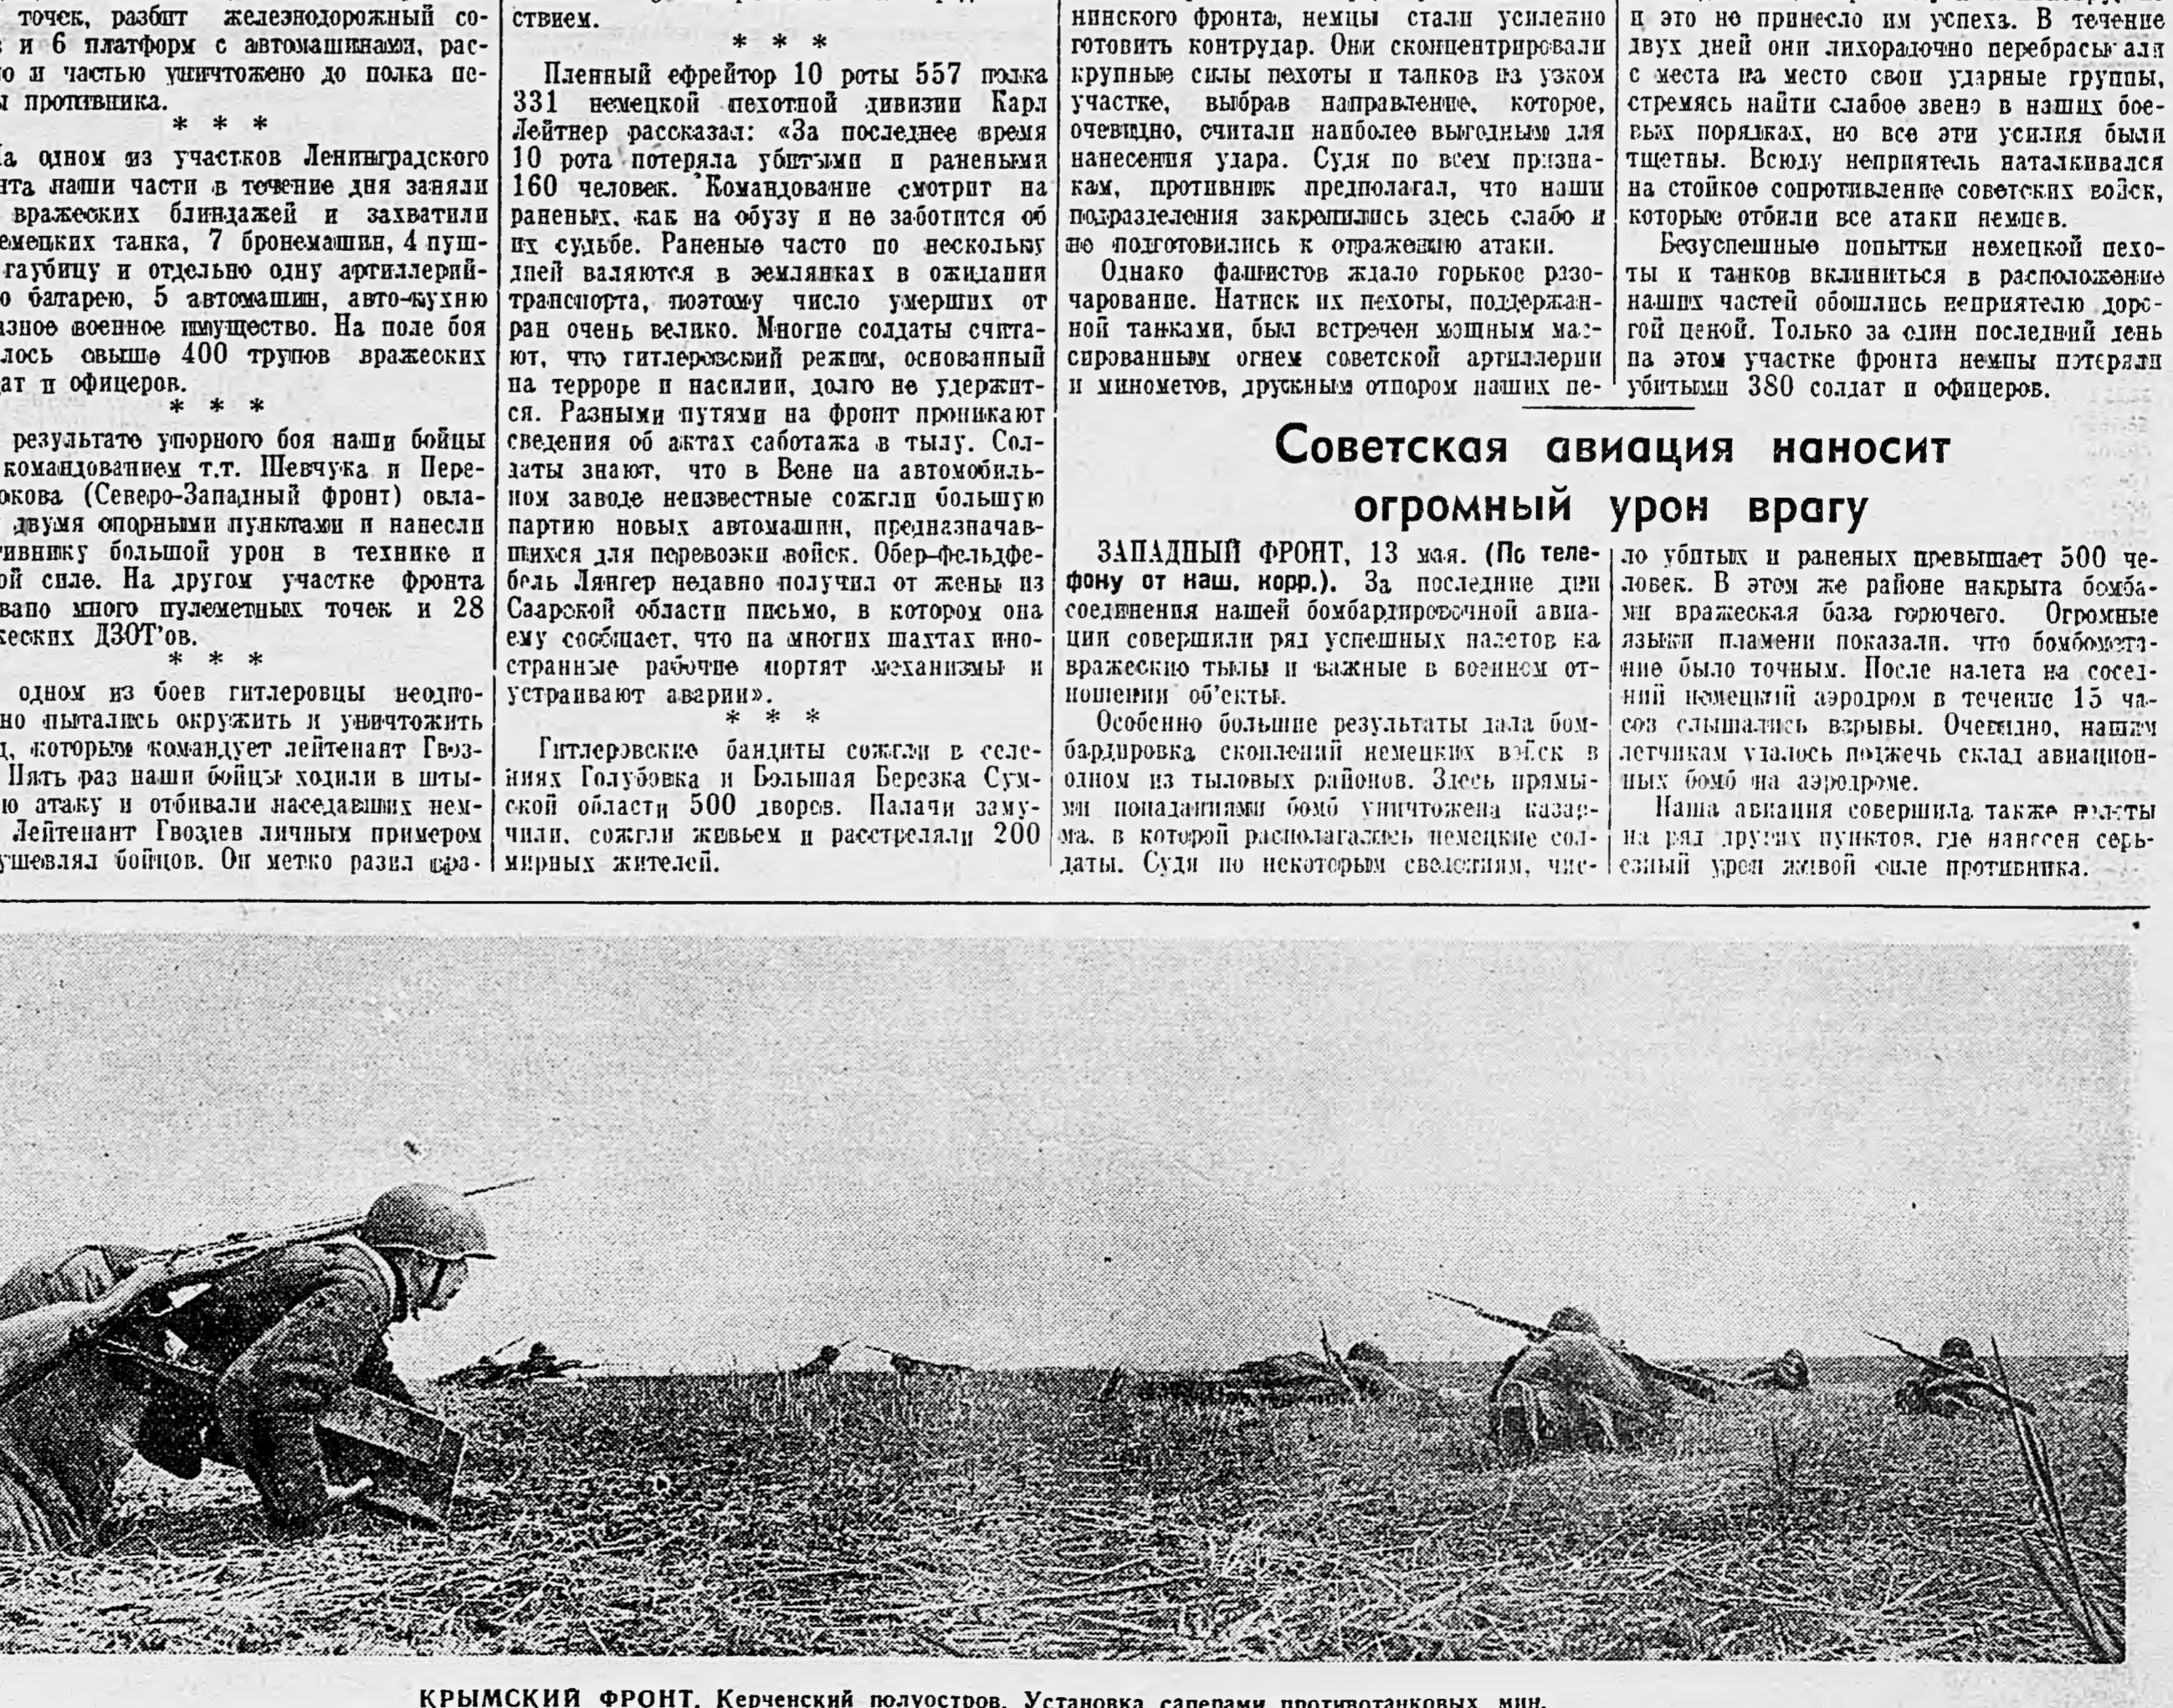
точек, разбит железнодорожный со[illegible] и 6 платформ с автомашинами, рас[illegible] и частью уничтожено до полка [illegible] противника.

\* \* \*

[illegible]а одном из участков Ленинградского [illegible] наши части в течение дня заняли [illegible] вражеских блиндажей и захватили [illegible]емецких танка, 7 бронемашин, 4 пуш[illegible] гаубицу и отдельно одну артиллерий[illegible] батарею, 5 автомашин, авто-кухню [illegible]азное военное имущество. На поле боя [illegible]лось свыше 400 трупов вражеских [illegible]ат и офицеров.

\* \* \*

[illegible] результате упорного боя наши бойцы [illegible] командованием т.т. Шевчука и Пере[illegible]окова (Северо-Западный фронт) овла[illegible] двумя опорными пунктами и нанесли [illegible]ивнику большой урон в технике и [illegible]ой силе. На другом участке фронта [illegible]вапо много пулеметных точек и 28 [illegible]еских ДЗОТ'ов.

\* \* \*

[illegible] одном из боев гитлеровцы неодно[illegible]но пытались окружить и уничтожить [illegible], которым командует лейтенант Гвоз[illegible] Пять раз наши бойцы ходили в шты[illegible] атаку и отбивали наседавших нем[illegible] Лейтенант Гвоздев личным примером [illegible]ушевлял бойцов. Он метко разил вра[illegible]ствием.

\* \* \*

Пленный ефрейтор 10 роты 557 полка 331 немецкой пехотной дивизии Карл Лейтнер рассказал: «За последнее время 10 рота потеряла убитыми и ранеными 160 человек. Командование смотрит на раненых, как на обузу и не заботится об их судьбе. Раненые часто по нескольку дней валяются в землянках в ожидании транспорта, поэтому число умерших от ран очень велико. Многие солдаты считают, что гитлеровский режим, основанный на терроре и насилии, долго не удержится. Разными путями на фронт проникают сведения об актах саботажа в тылу. Солдаты знают, что в Вене на автомобильном заводе неизвестные сожгли большую партию новых автомашин, предназначавшихся для перевозки войск. Обер-фельдфебель Лянгер недавно получил от жены из Саарской области письмо, в котором она ему сообщает, что на многих шахтах иностранные рабочие портят механизмы и устраивают аварии».

\* \* \*

Гитлеровские бандиты сожгли в селениях Голубовка и Большая Березка Сумской области 500 дворов. Палачи замучили, сожгли живьем и расстреляли 200 мирных жителей.

нинского фронта, немцы стали усиленно готовить контрудар. Они сконцентрировали крупные силы пехоты и танков на узком участке, выбрав направление, которое, очевидно, считали наиболее выгодным для нанесения удара. Судя по всем признакам, противник предполагал, что наши подразделения закрепились здесь слабо и не подготовились к отражению атаки.

Однако фашистов ждало горькое разочарование. Натиск их пехоты, поддержанной танками, был встречен мощным массированным огнем советской артиллерии и минометов, дружным отпором наших пе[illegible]

и это не принесло им успеха. В течение двух дней они лихорадочно перебрасывали с места на место свои ударные группы, стремясь найти слабое звено в наших боевых порядках, но все эти усилия были тщетны. Всюду неприятель наталкивался на стойкое сопротивление советских войск, которые отбили все атаки немцев.

Безуспешные попытки немецкой пехоты и танков вклиниться в расположение наших частей обошлись неприятелю дорогой ценой. Только за один последний день на этом участке фронта немцы потеряли убитыми 380 солдат и офицеров.

Советская авиация наносит огромный урон врагу

ЗАПАДНЫЙ ФРОНТ, 13 мая. (По телефону от наш. корр.). За последние дни соединения нашей бомбардировочной авиации совершили ряд успешных налетов на вражеские тылы и важные в военном отношении об'екты.

Особенно большие результаты дала бомбардировка скоплений немецких войск в одном из тыловых районов. Здесь прямыми попаданиями бомб уничтожена казарма, в которой располагались немецкие солдаты. Судя по некоторым сведениям, число убитых и раненых превышает 500 человек. В этом же районе накрыта бомбами вражеская база горючего. Огромные языки пламени показали, что бомбометание было точным. После налета на соседний немецкий аэродром в течение 15 часов слышались взрывы. Очевидно, нашим летчикам удалось поджечь склад авиационных бомб на аэродроме.

Наша авиация совершила также налеты на ряд других пунктов, где нанесен серьезный урон живой силе противника.

КРЫМСКИЙ ФРОНТ. Керченский полуостров. Установка саперами противотанковых мин.